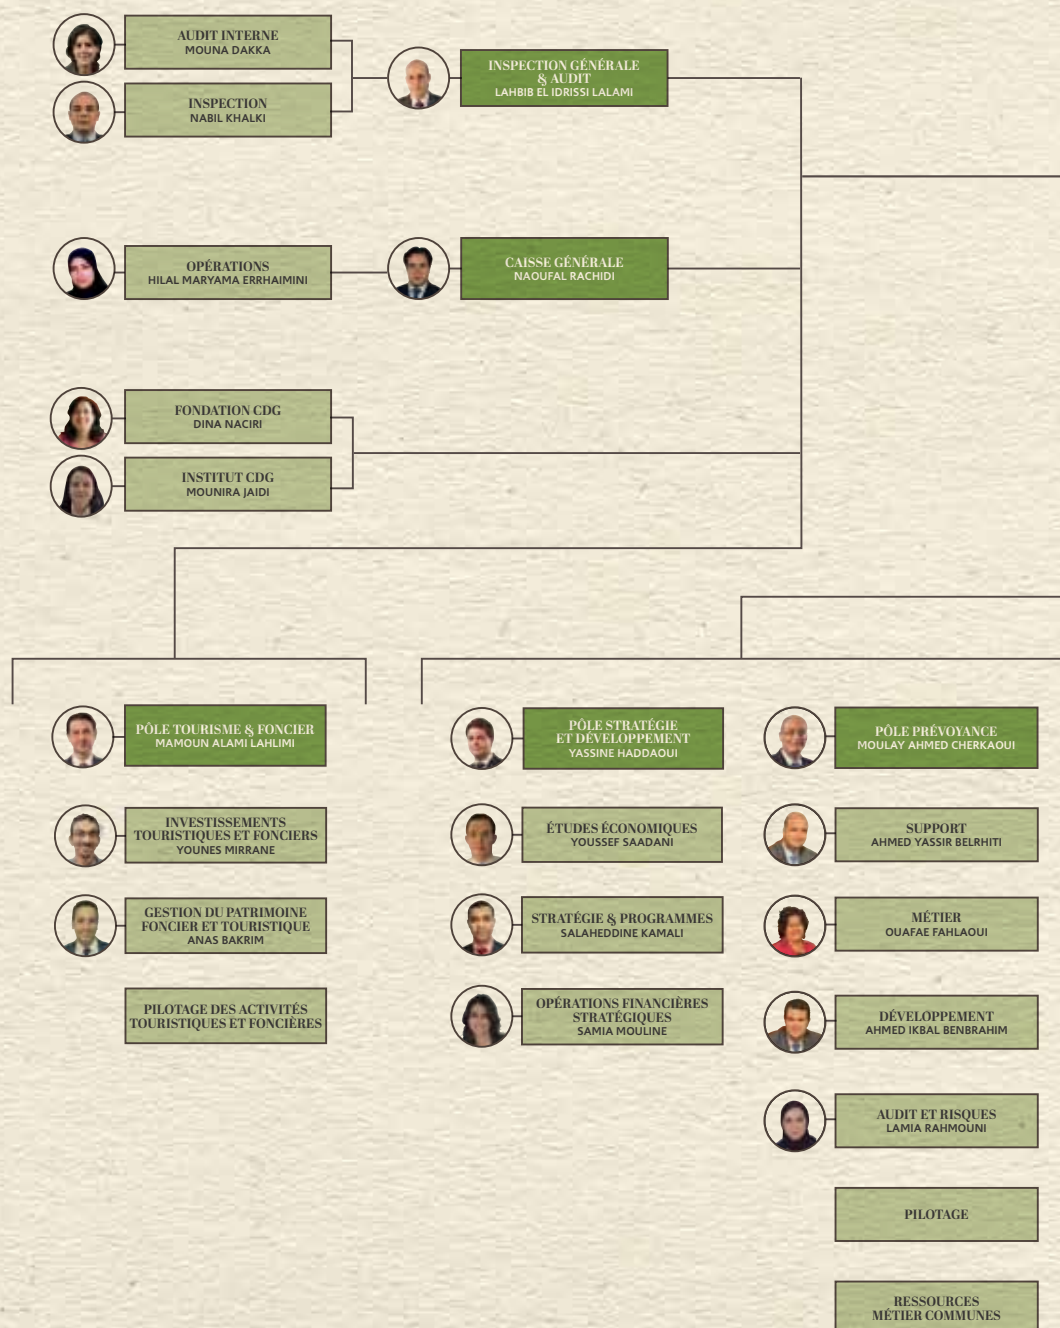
AUDIT INTERNE
MOUNA DAKKA

INSPECTION
NABIL KHALKI

INSPECTION GÉNÉRALE & AUDIT
LAHBIB EL IDRISSI LALAMI

OPÉRATIONS
HILAL MARYAMA ERRHAIMINI

CAISSE GÉNÉRALE
NAOUFAL RACHIDI

FONDATION CDG
DINA NACIRI

INSTITUT CDG
MOUNIRA JAIDI

PÔLE TOURISME & FONCIER
MAMOUN ALAMI LAHLIMI

INVESTISSEMENTS TOURISTIQUES ET FONCIERS
YOUNES MIRRANE

GESTION DU PATRIMOINE FONCIER ET TOURISTIQUE
ANAS BAKRIM

PILOTAGE DES ACTIVITÉS TOURISTIQUES ET FONCIÈRES

PÔLE STRATÉGIE ET DÉVELOPPEMENT
YASSINE HADDAOUI

ÉTUDES ÉCONOMIQUES
YOUSSEF SAADANI

STRATÉGIE & PROGRAMMES
SALAHEDDINE KAMALI

OPÉRATIONS FINANCIÈRES STRATÉGIQUES
SAMIA MOULINE

PÔLE PRÉVOYANCE
MOULAY AHMED CHERKAOUI

SUPPORT
AHMED YASSIR BELRHITI

MÉTIER
OUAFAE FAHLAOUI

DÉVELOPPEMENT
AHMED IKBAL BENBRAHIM

AUDIT ET RISQUES
LAMIA RAHMOUNI

PILOTAGE

RESSOURCES MÉTIER COMMUNES